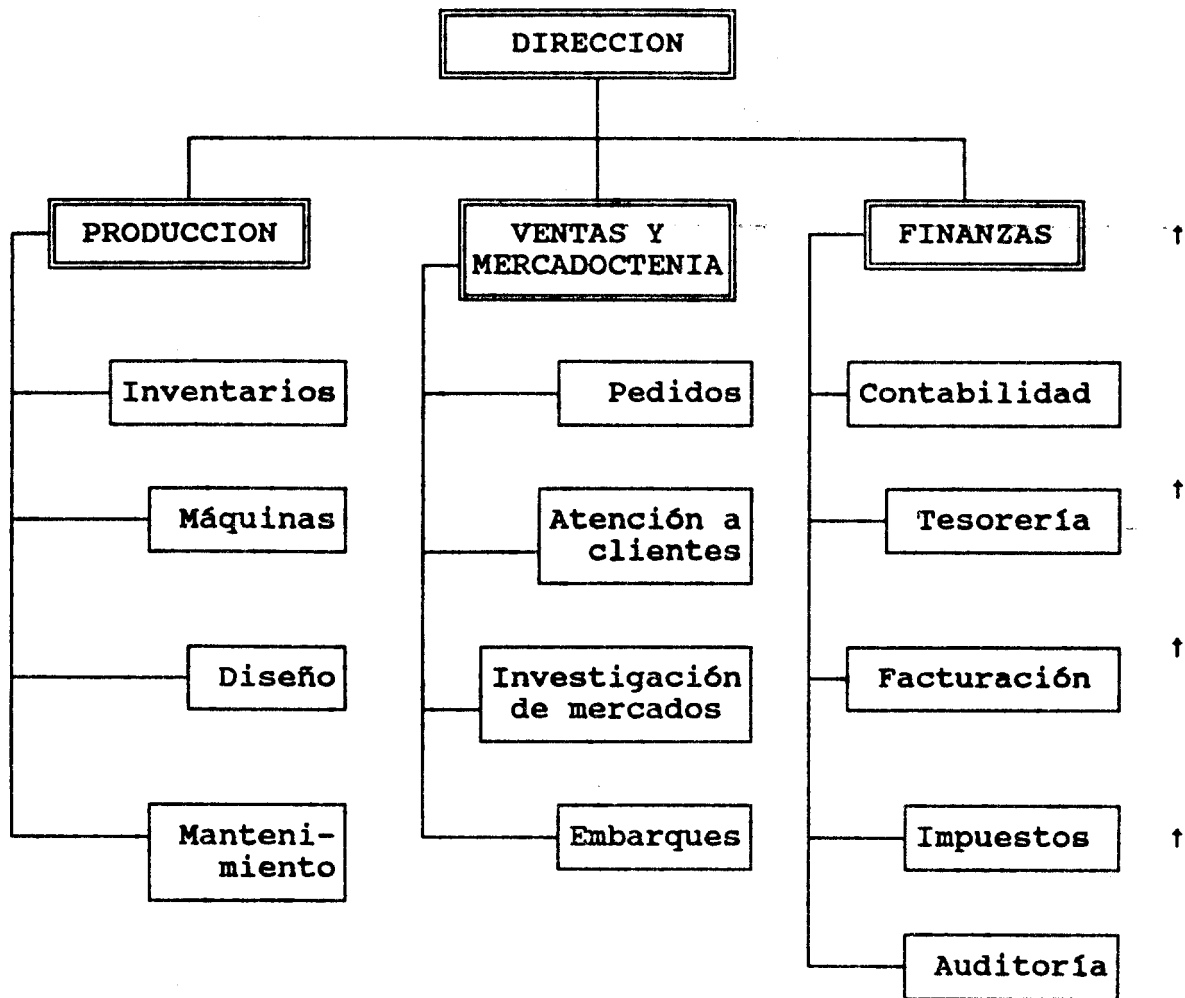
DIRECCION

PRODUCCION

Inventarios

Máquinas

Diseño

Mantenimiento

VENTAS Y MERCADOCTENIA

Pedidos

Atención a clientes

Investigación de mercados

Embarques

FINANZAS

Contabilidad

Tesorería

Facturación

Impuestos

Auditoría